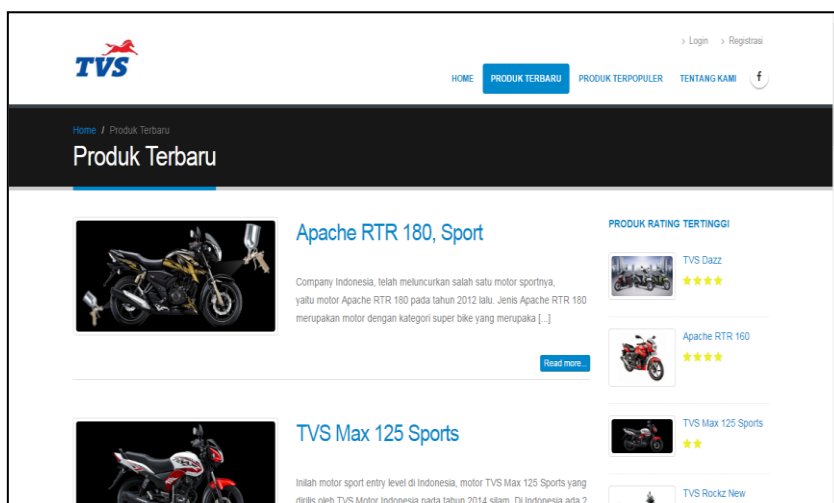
TVS

› Login › Registrasi

HOME PRODUK TERBARU PRODUK TERPOPULER TENTANG KAMI f

Home / Produk Terbaru

Produk Terbaru

Apache RTR 180, Sport

Company Indonesia, telah meluncurkan salah satu motor sportnya, yaitu motor Apache RTR 180 pada tahun 2012 lalu. Jenis Apache RTR 180 merupakan motor dengan kategori super bike yang merupaka [...]

Read more...

TVS Max 125 Sports

Inilah motor sport entry level di Indonesia, motor TVS Max 125 Sports yang dirilis oleh TVS Motor Indonesia pada tahun 2014 silam. Di Indonesia ada 2 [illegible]

PRODUK RATING TERTINGGI

TVS Dazz

Apache RTR 160

TVS Max 125 Sports

TVS Rockz New